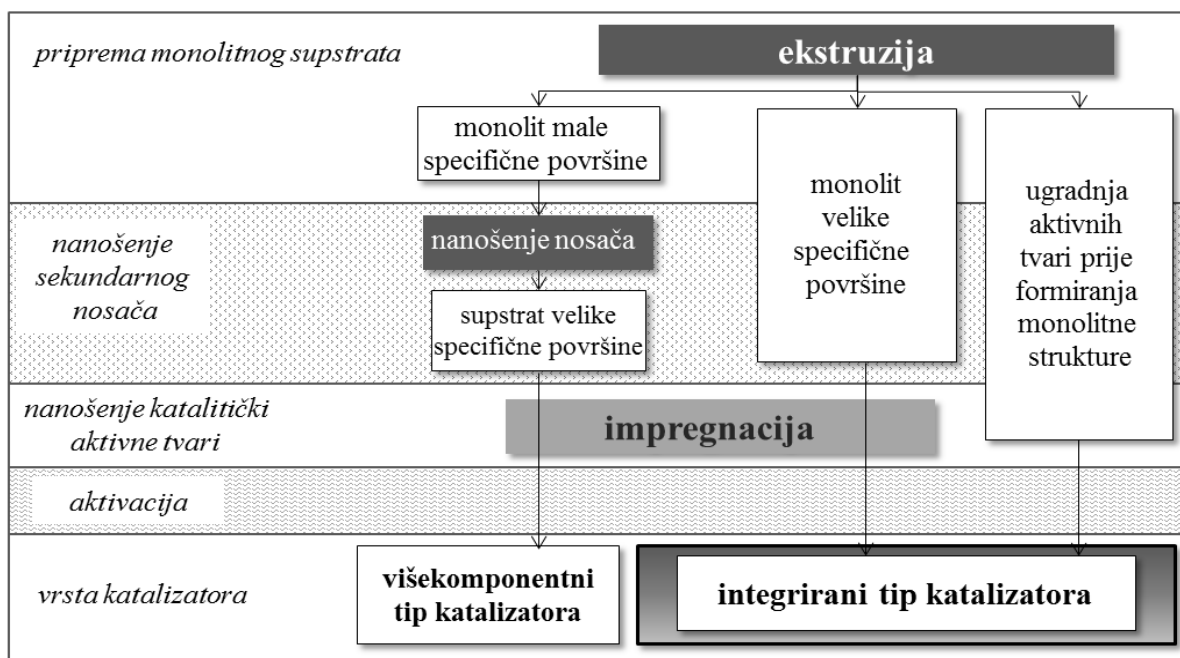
priprema monolitnog supstrata

ekstruzija

monolit male specifične površine

monolit velike specifične površine

ugradnja aktivnih tvari prije formiranja monolitne strukture

nanošenje sekundarnog nosača

nanošenje nosača

supstrat velike specifične površine

nanošenje katalitički aktivne tvari

impregnacija

aktivacija

vrsta katalizatora

višekomponentni tip katalizatora

integrirani tip katalizatora